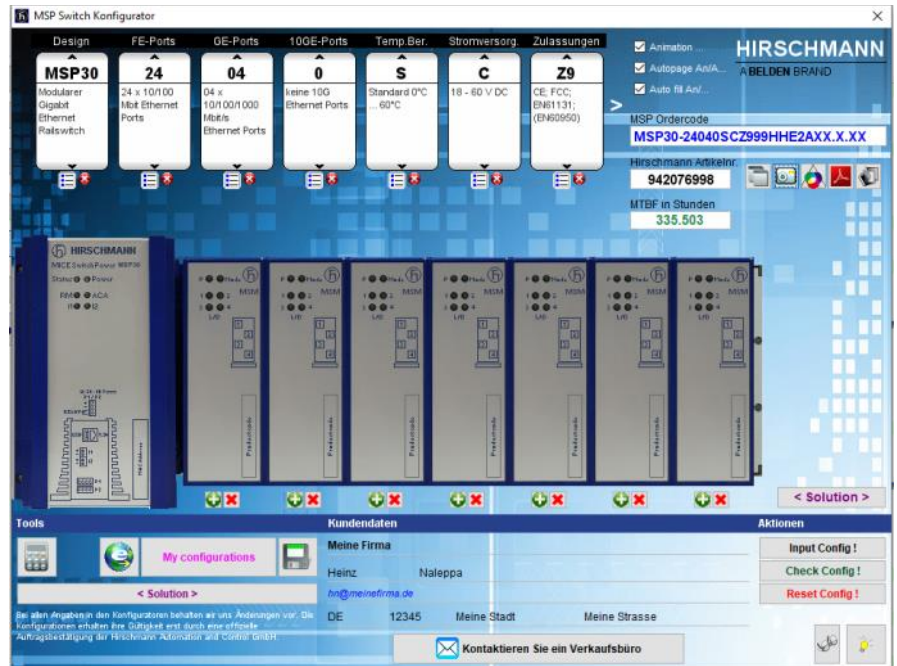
MSP Switch Konfigurator

| Design | FE-Ports | GE-Ports | 10GE-Ports | Temp.Ber. | Stromversorg. | Zulassungen |
|---|---|---|---|---|---|---|
| MSP30 | 24 | 04 | 0 | S | C | Z9 |
| Modularer Gigabit Ethernet Railswitch | 24 x 10/100 Mbit Ethernet Ports | 04 x 10/100/1000 Mbit/s Ethernet Ports | keine 10G Ethernet Ports | Standard 0°C ... 60°C | 18 - 60 V DC | CE; FCC; EN61131; (EN60950) |

Animation ...
Autopage An/A...
Auto fill An/...

HIRSCHMANN
A BELDEN BRAND

MSP Ordercode
MSP30-24040SCZ999HHE2AXX.X.XX

Hirschmann Artikelnr.
942076998

MTBF in Stunden
335.503

HIRSCHMANN
MICE Switch Power MSP30

< Solution >

Tools
My configurations
< Solution >
Bei allen Angaben in den Konfiguratoren behalten wir uns Änderungen vor. Die Konfigurationen erhalten ihre Gültigkeit erst durch eine offizielle Auftragsbestätigung der Hirschmann Automation and Control GmbH.

Kundendaten
Meine Firma
Heinz Naleppa
hn@meinefirma.de
DE 12345 Meine Stadt Meine Strasse
Kontaktieren Sie ein Verkaufsbüro

Aktionen
Input Config !
Check Config !
Reset Config !